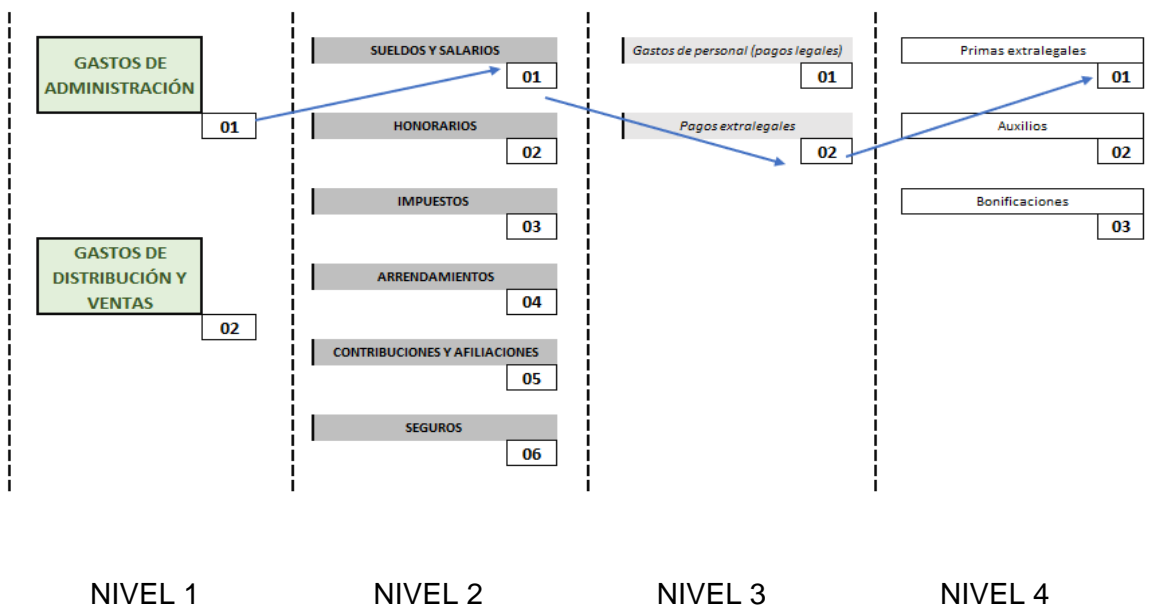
GASTOS DE ADMINISTRACIÓN

01

GASTOS DE DISTRIBUCIÓN Y VENTAS

02

SUELDOS Y SALARIOS

01

HONORARIOS

02

IMPUESTOS

03

ARRENDAMIENTOS

04

CONTRIBUCIONES Y AFILIACIONES

05

SEGUROS

06

Gastos de personal (pagos legales)

01

Pagos extralegales

02

Primas extralegales

01

Auxilios

02

Bonificaciones

03

NIVEL 1

NIVEL 2

NIVEL 3

NIVEL 4